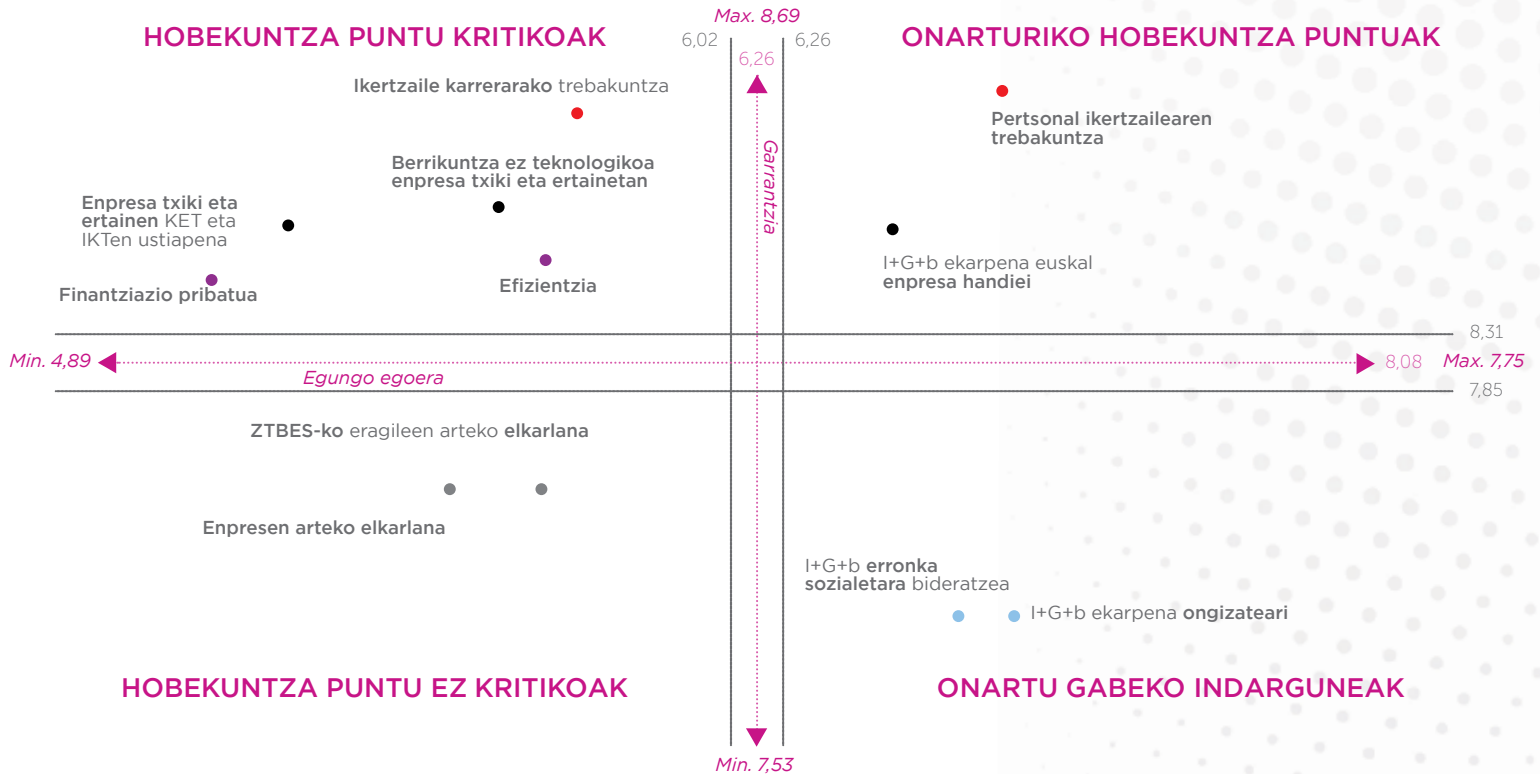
HOBEKUNTZA PUNTU KRITIKOAK

Max. 8,69

6,02

6,26

6,26

ONARTURIKO HOBEKUNTZA PUNTUAK

Ikertzaile karrerarako trebakuntza

Pertsonal ikertzailearen trebakuntza

Garrantzia

Berrikuntza ez teknologikoa enpresa txiki eta ertainetan

Enpresa txiki eta ertainen KET eta IKTen ustiapena

I+G+b ekarpena euskal enpresa handiei

Finantziazio pribatua

Efizientzia

8,31

Min. 4,89

8,08

Max. 7,75

Egungo egoera

7,85

ZTBES-ko eragileen arteko elkarlana

Enpresen arteko elkarlana

I+G+b erronka sozialetara bideratzea

I+G+b ekarpena ongizateari

HOBEKUNTZA PUNTU EZ KRITIKOAK

ONARTU GABEKO INDARGUNEAK

Min. 7,53